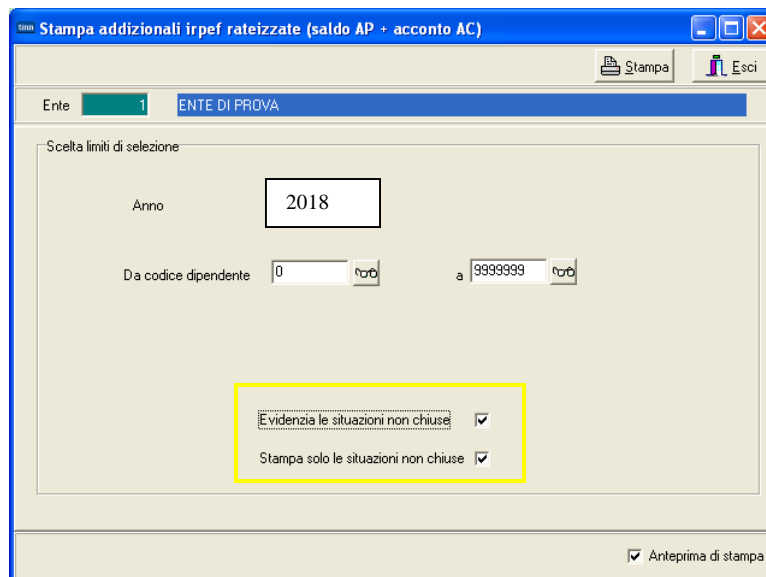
Stampa addizionali irpef rateizzate (saldo AP + acconto AC)

Stampa

Esci

Ente 1 ENTE DI PROVA

Scelta limiti di selezione

Anno 2018

Da codice dipendente 0 a 9999999

Evidenzia le situazioni non chiuse ☑

Stampa solo le situazioni non chiuse ☑

☑ Anteprima di stampa